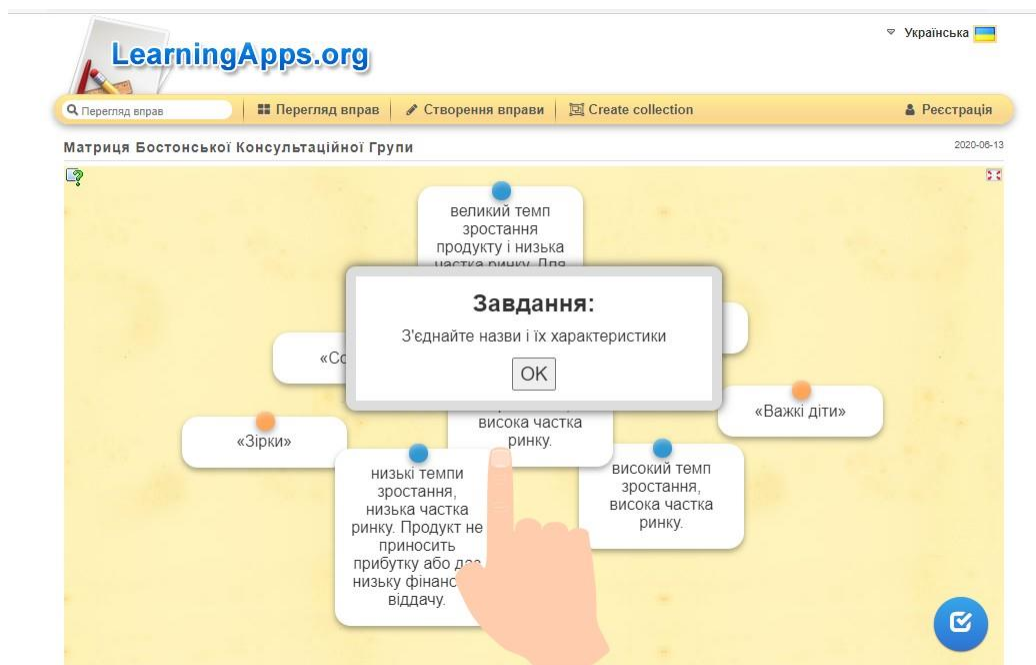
LearningApps.org

Українська

Перегляд вправ | Перегляд вправ | Створення вправи | Create collection | Реєстрація

Матриця Бостонської Консультаційної Групи

2020-06-13

великий темп зростання продукту і низька частка ринку. Для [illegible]

Завдання:

З'єднайте назви і їх характеристики

OK

«Со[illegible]

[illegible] висока частка ринку.

«Важкі діти»

«Зірки»

низькі темпи зростання, низька частка ринку. Продукт не приносить прибутку або дає низьку фінанс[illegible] віддачу.

високий темп зростання, висока частка ринку.